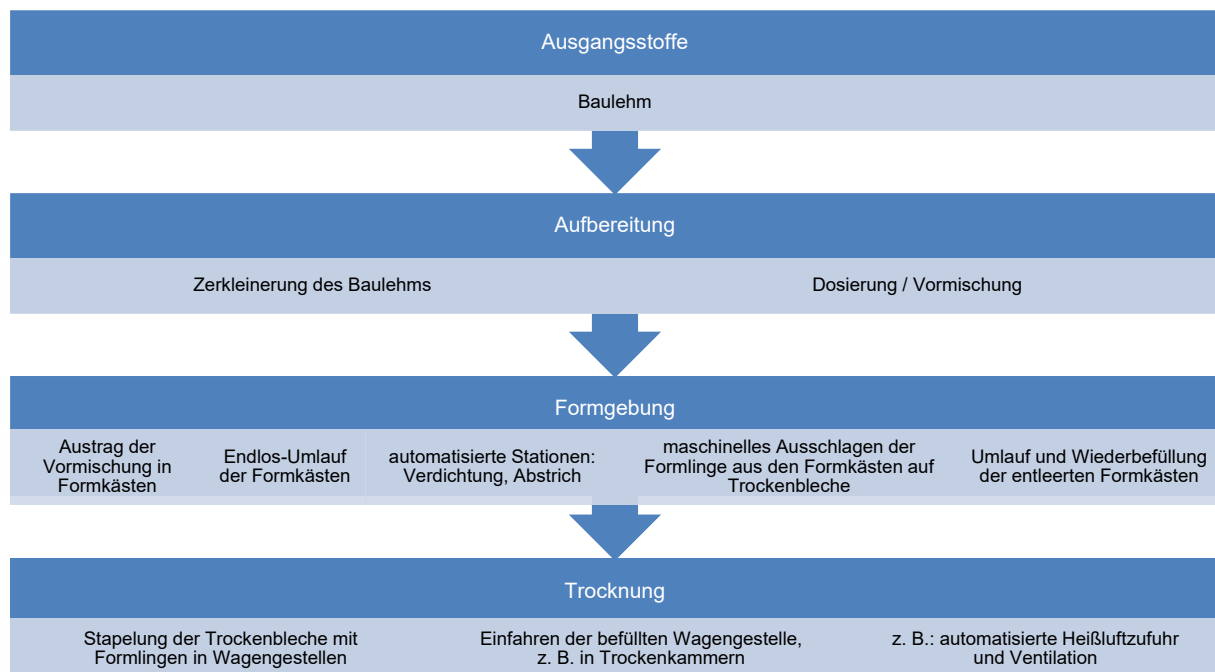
Ausgangsstoffe

Baulehm

Aufbereitung

Zerkleinerung des Baulehms

Dosierung / Vormischung

Formgebung

Austrag der Vormischung in Formkästen

Endlos-Umlauf der Formkästen

automatisierte Stationen: Verdichtung, Abstrich

maschinelles Ausschlagen der Formlinge aus den Formkästen auf Trockenbleche

Umlauf und Wiederbefüllung der entleerten Formkästen

Trocknung

Stapelung der Trockenbleche mit Formlingen in Wagengestellen

Einfahren der befüllten Wagengestelle, z. B. in Trockenkammern

z. B.: automatisierte Heißluftzufuhr und Ventilation